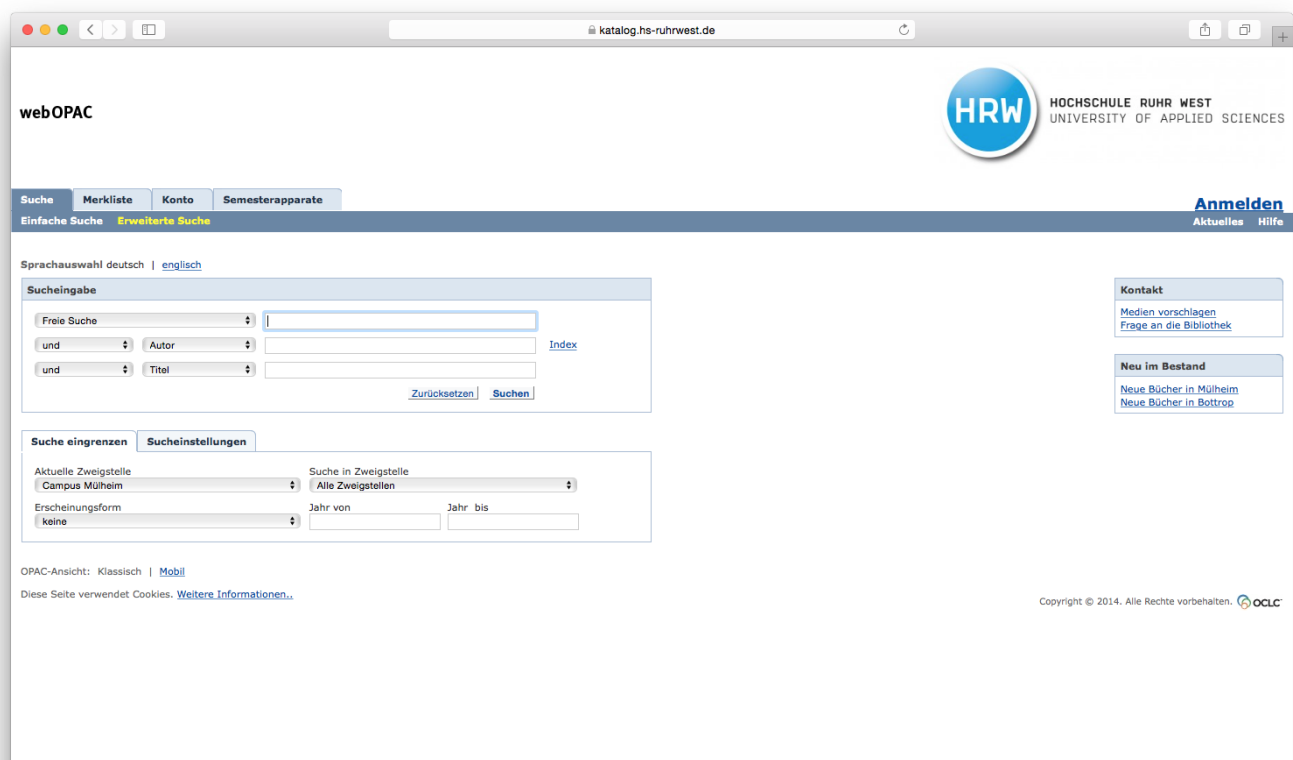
katalog.hs-ruhrwest.de

webOPAC

HRW HOCHSCHULE RUHR WEST UNIVERSITY OF APPLIED SCIENCES

Suche | Merkliste | Konto | Semesterapparate

Anmelden

Einfache Suche  Erweiterte Suche

Aktuelles  Hilfe

Sprachauswahl deutsch | englisch

Sucheingabe

Freie Suche

und  Autor  Index

und  Titel

Zurücksetzen  Suchen

Suche eingrenzen | Sucheinstellungen

Aktuelle Zweigstelle
Campus Mülheim

Suche in Zweigstelle
Alle Zweigstellen

Erscheinungsform
keine

Jahr von

Jahr bis

OPAC-Ansicht: Klassisch | Mobil

Diese Seite verwendet Cookies. Weitere Informationen..

Kontakt

Medien vorschlagen
Frage an die Bibliothek

Neu im Bestand

Neue Bücher in Mülheim
Neue Bücher in Bottrop

Copyright © 2014. Alle Rechte vorbehalten. OCLC